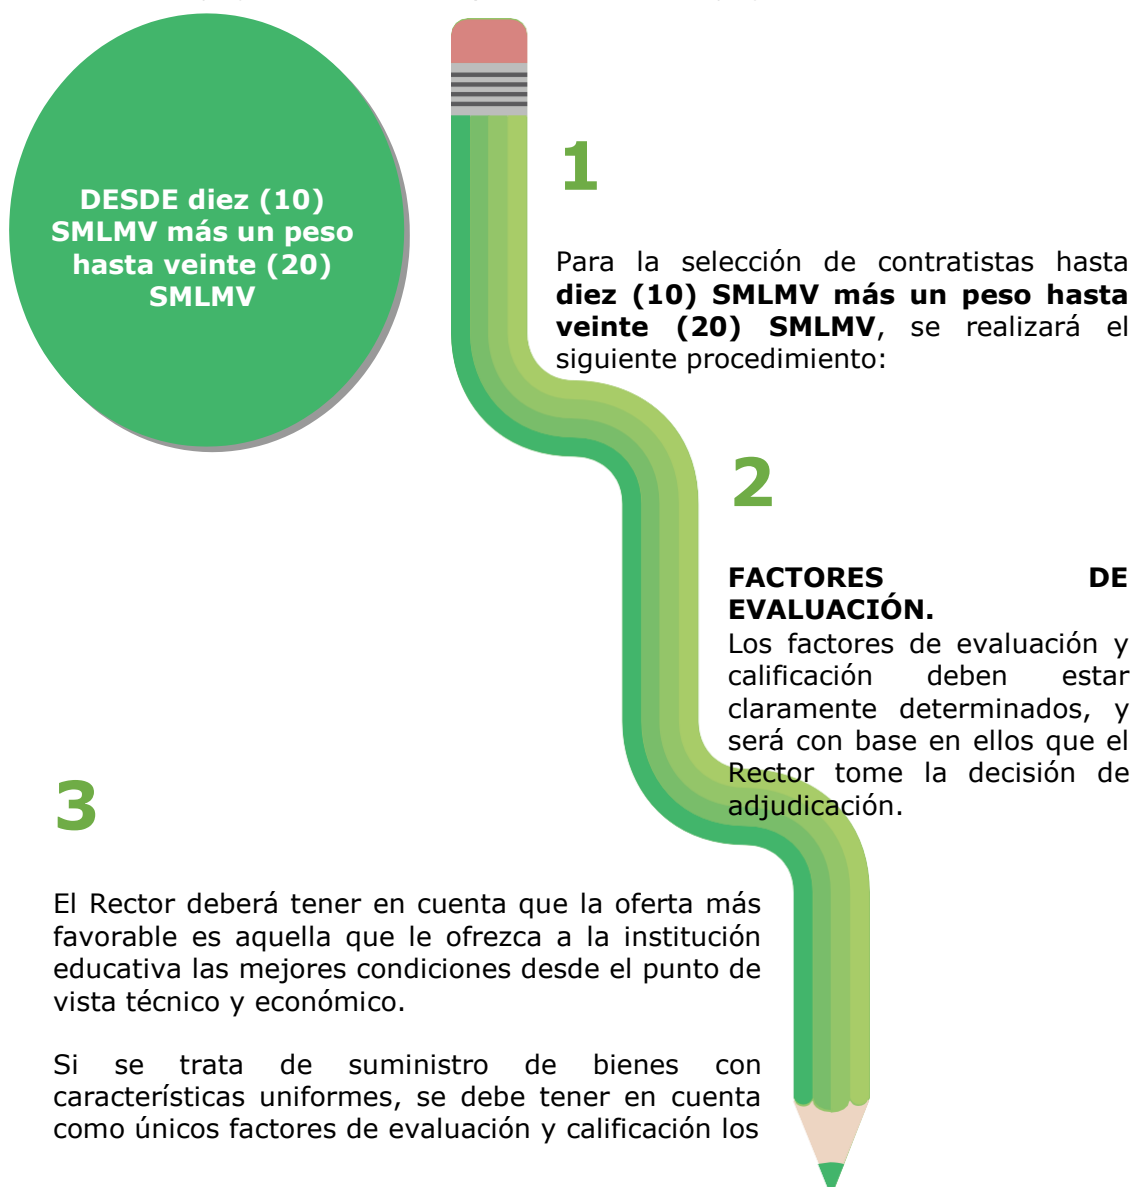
DESDE diez (10) SMLMV más un peso hasta veinte (20) SMLMV

1

Para la selección de contratistas hasta **diez (10) SMLMV más un peso hasta veinte (20) SMLMV**, se realizará el siguiente procedimiento:

2

**FACTORES DE EVALUACIÓN.**
Los factores de evaluación y calificación deben estar claramente determinados, y será con base en ellos que el Rector tome la decisión de adjudicación.

3

El Rector deberá tener en cuenta que la oferta más favorable es aquella que le ofrezca a la institución educativa las mejores condiciones desde el punto de vista técnico y económico.

Si se trata de suministro de bienes con características uniformes, se debe tener en cuenta como únicos factores de evaluación y calificación los